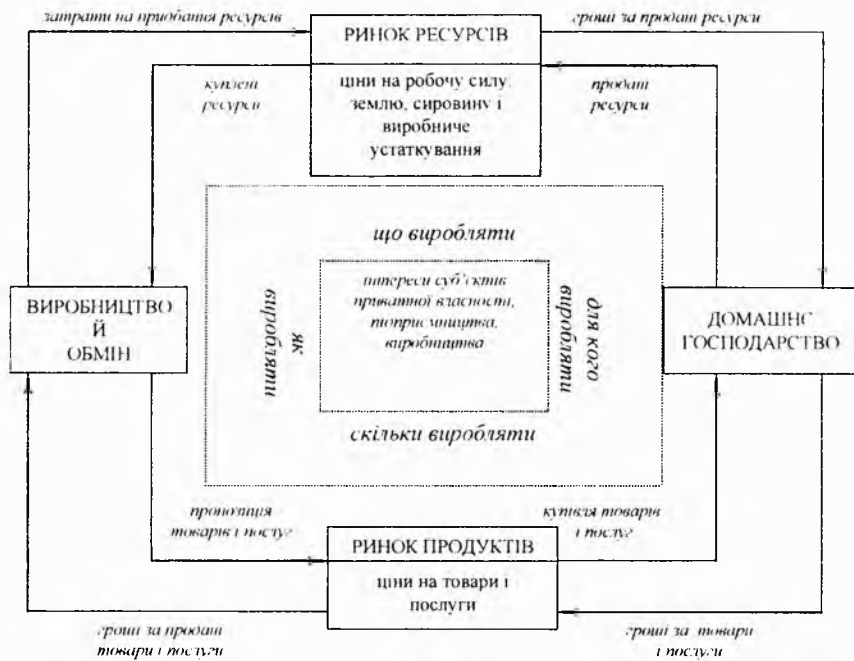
затрати на придбання ресурсів

РИНОК РЕСУРСІВ

гроші за продані ресурси

куплені ресурси

ціни на робочу силу, землю, сировину і виробниче устаткування

продані ресурси

що виробляти

ВИРОБНИЦТВО Й ОБМІН

як виробляти

інтереси суб'єктів приватної власності, підприємництва, виробництва

для кого виробляти

ДОМАШНЄ ГОСПОДАРСТВО

скільки виробляти

пропозиція товарів і послуг

купівля товарів і послуг

РИНОК ПРОДУКТІВ

ціни на товари і послуги

гроші за продані товари і послуги

гроші за товари і послуги